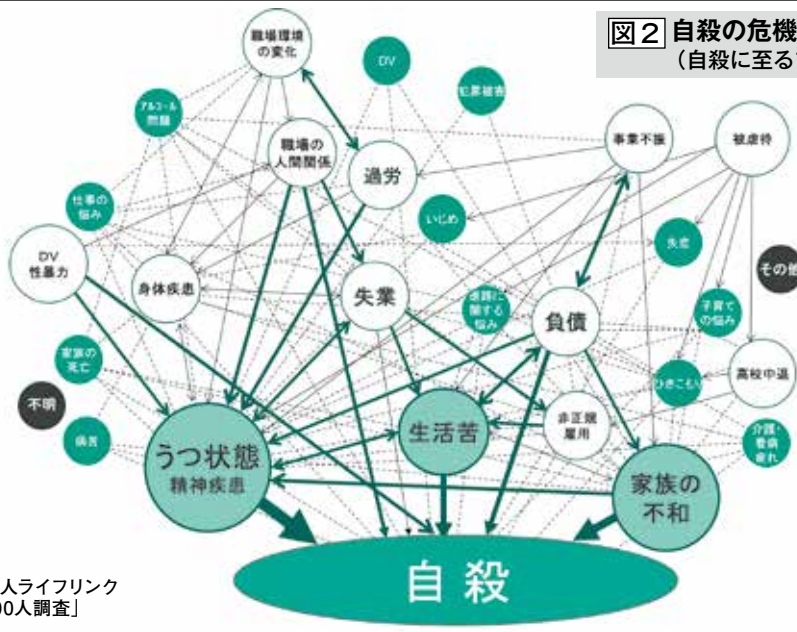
図２ 自殺の危機
（自殺に至る

職場環境の変化

DV

犯罪被害

アルコール問題

職場の人間関係

過労

事業不振

被虐待

仕事の悩み

いじめ

DV 性暴力

身体疾患

失業

失恋

その他

進路に関する悩み

負債

子育ての悩み

家族の死亡

高校中退

不明

ひきこもり

病苦

非正規雇用

介護・看病疲れ

うつ状態 精神疾患

生活苦

家族の不和

自殺

人ライフリンク
0人調査」